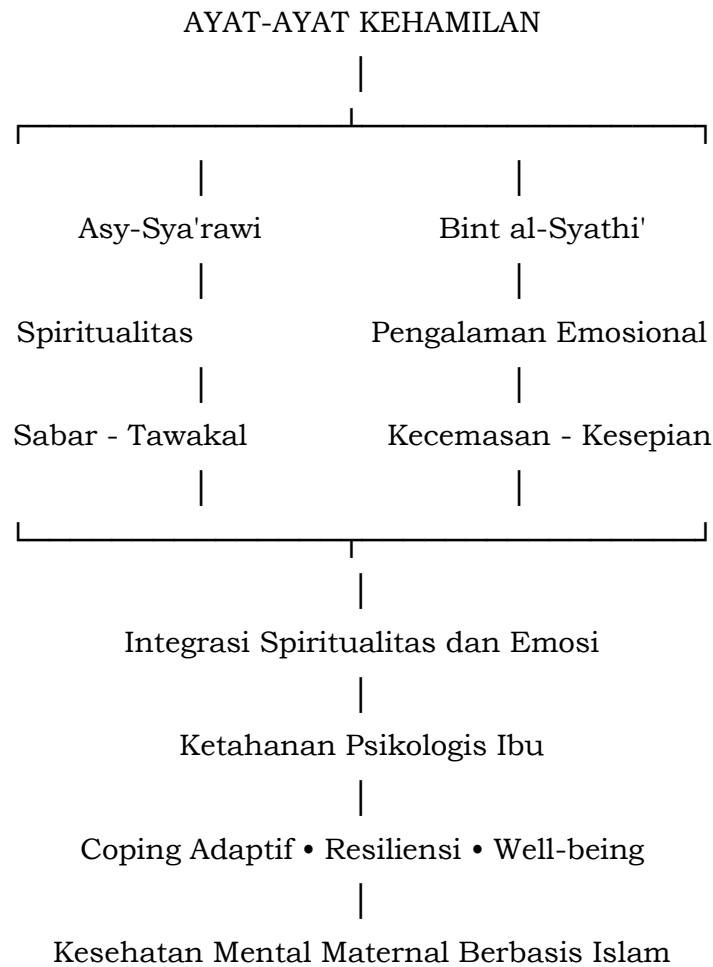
AYAT-AYAT KEHAMILAN

Asy-Sya'rawi

Spiritualitas

Sabar - Tawakal

Bint al-Syathi'

Pengalaman Emosional

Kecemasan - Kesepian

Integrasi Spiritualitas dan Emosi

Ketahanan Psikologis Ibu

Coping Adaptif • Resiliensi • Well-being

Kesehatan Mental Maternal Berbasis Islam